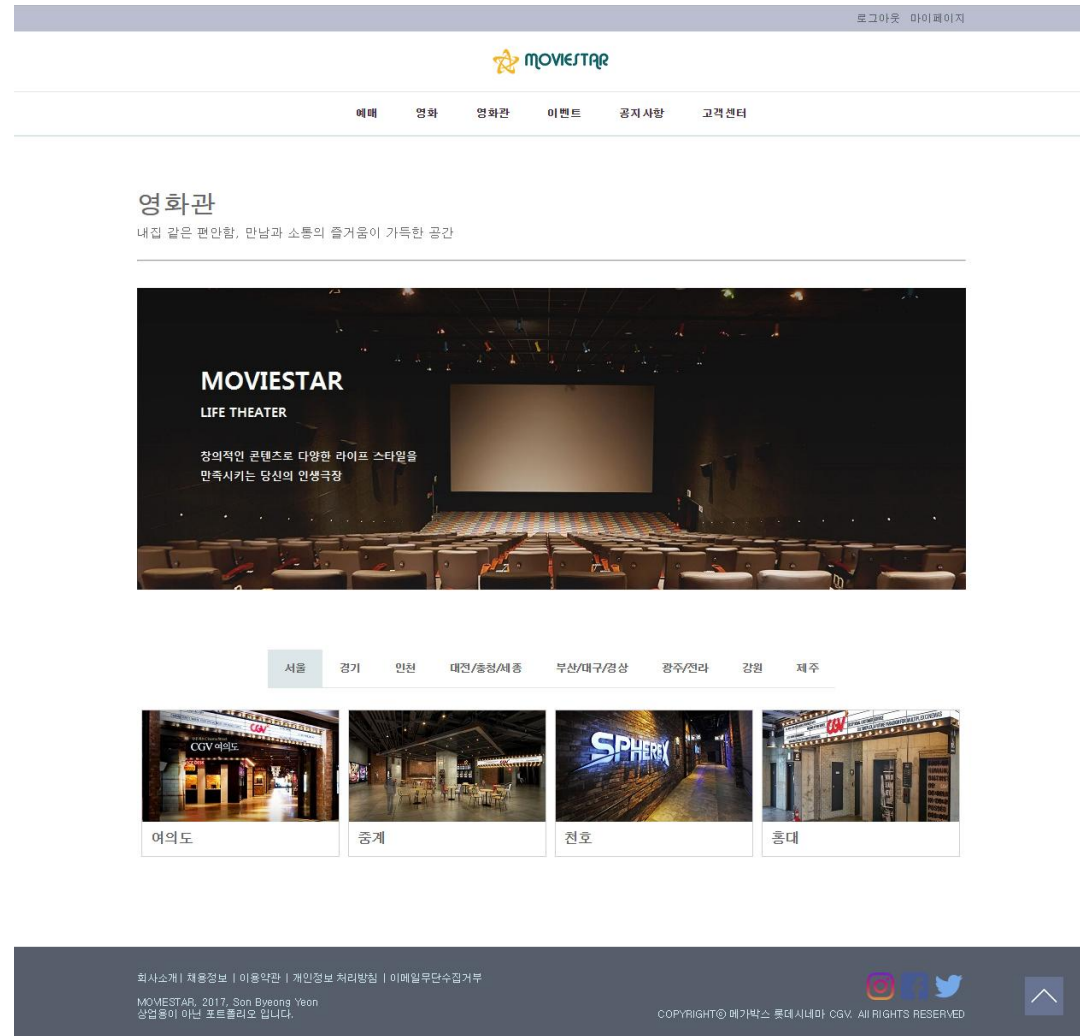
로그아웃 마이페이지

MOVIESTAR

예매 영화 영화관 이벤트 공지사항 고객센터

영화관
내집 같은 편안함, 만남과 소통의 즐거움이 가득한 공간

MOVIESTAR
LIFE THEATER

창의적인 콘텐츠로 다양한 라이프 스타일을
만족시키는 당신의 인생극장

서울 경기 인천 대전/충청/세종 부산/대구/경상 광주/전라 강원 제주

CGV 여의도

SPHERE X

여의도 중계 천호 홍대

회사소개 | 채용정보 | 이용약관 | 개인정보 처리방침 | 이메일무단수집거부

MOVIESTAR, 2017, Son Byeong Yeon
상업용이 아닌 포트폴리오 입니다.

COPYRIGHTⓒ 메가박스 롯데시네마 CGV. All RIGHTS RESERVED